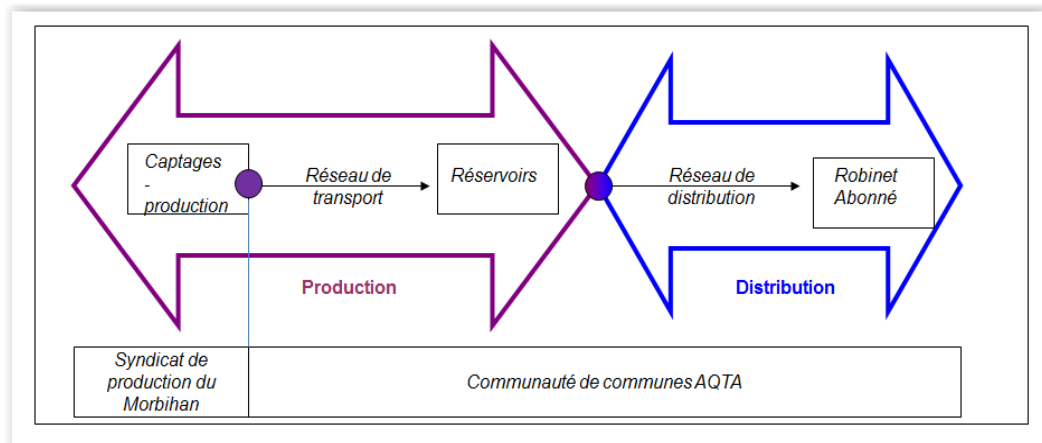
Captages - production

Réseau de transport

Réservoirs

Réseau de distribution

Robinet Abonné

Production

Distribution

| Syndicat de production du Morbihan | Communauté de communes AQTA |
|---|---|